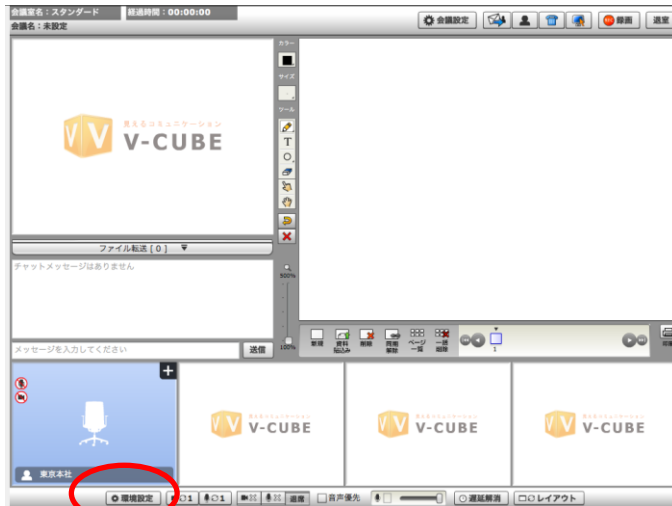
会議室名：スタンダード
経過時間：00:00:00
会議名：未設定

会議設定
録画
退室

カラー
サイズ
ツール

見えるコミュニケーション
V-CUBE

ファイル転送 [ 0 ]
チャットメッセージはありません

メッセージを入力してください
送信

500%
100%

新規
資料貼込み
削除
両面撮影
ページ一覧
一括削除
1

東京本社

見えるコミュニケーション
V-CUBE
見えるコミュニケーション
V-CUBE
見えるコミュニケーション
V-CUBE

環境設定
1
1
画質
音声優先
遅延解消
レイアウト